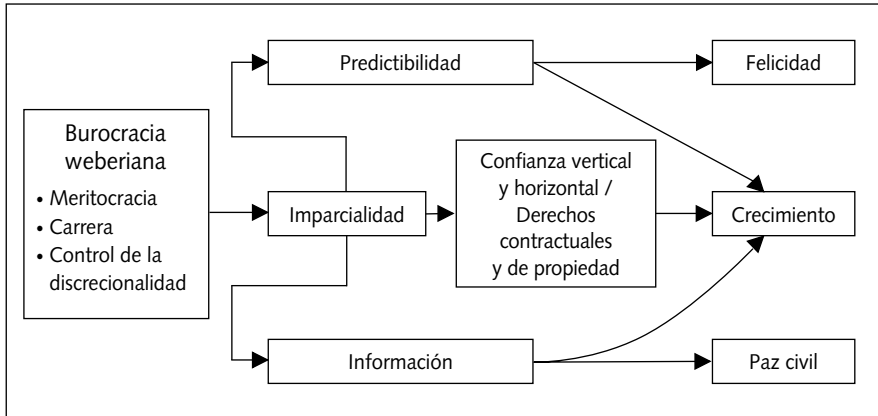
Burocracia weberiana

• Meritocracia
• Carrera
• Control de la discrecionalidad

Predictibilidad

Imparcialidad

Información

Confianza vertical y horizontal / Derechos contractuales y de propiedad

Felicidad

Crecimiento

Paz civil